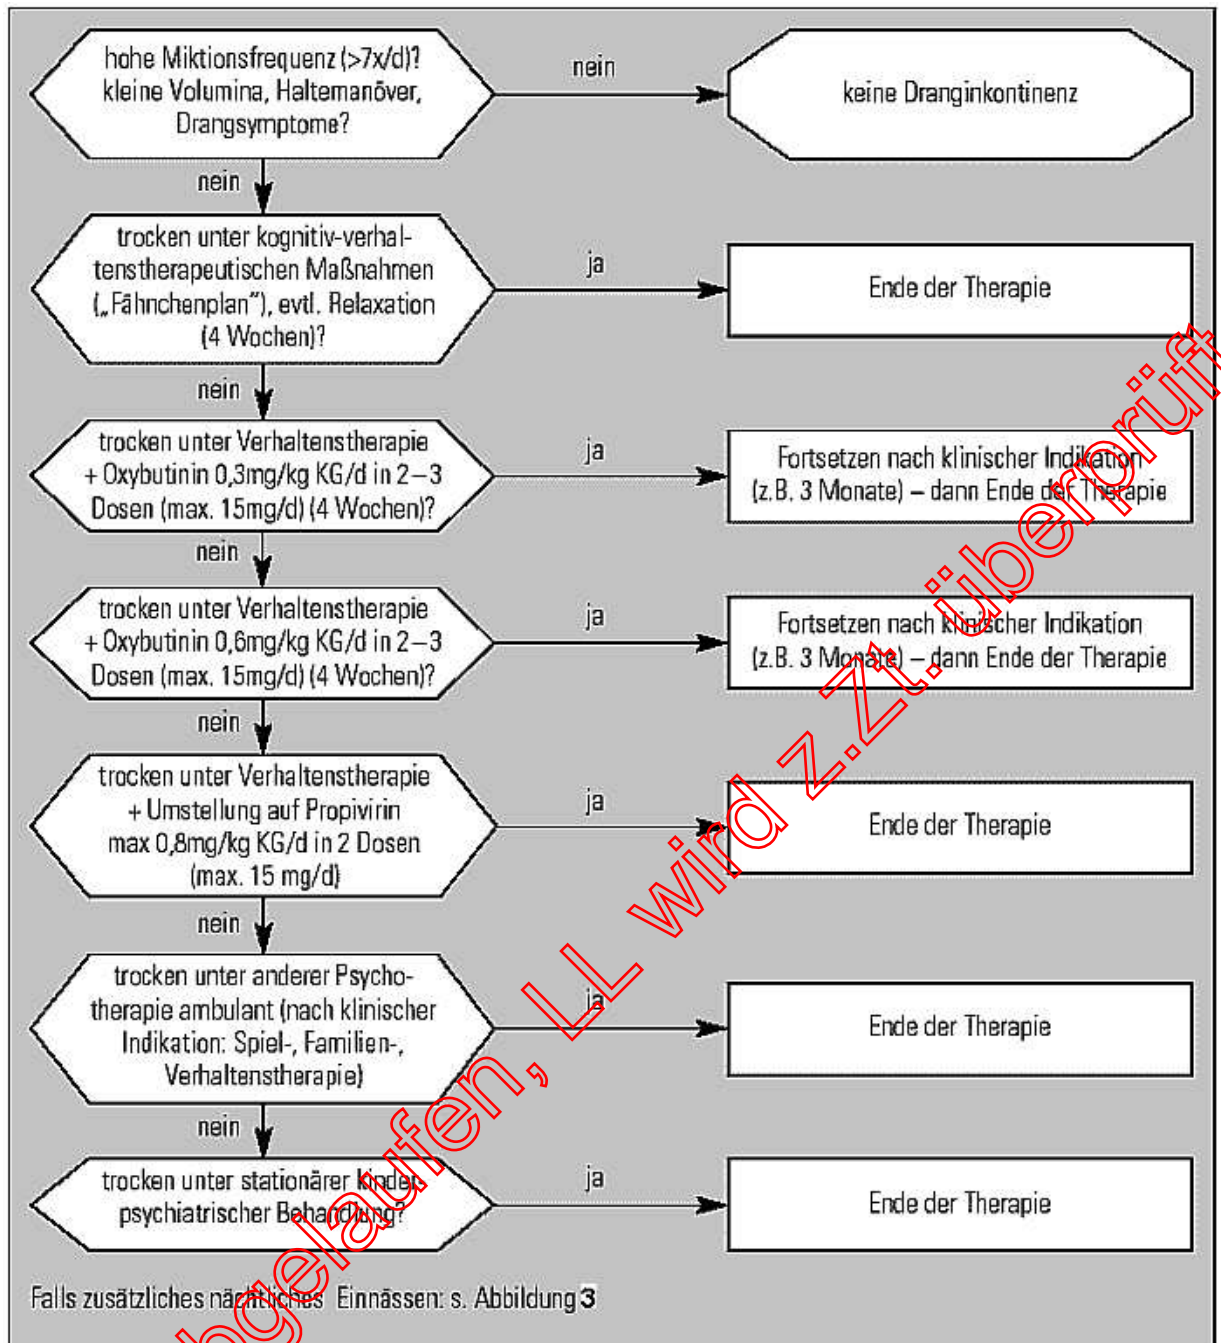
hohe Miktionsfrequenz (>7x/d)? kleine Volumina, Haltemanöver, Drangsymptome?

nein

keine Dranginkontinenz

nein

trocken unter kognitiv-verhaltenstherapeutischen Maßnahmen („Fähnchenplan"), evtl. Relaxation (4 Wochen)?

ja

Ende der Therapie

nein

trocken unter Verhaltenstherapie + Oxybutinin 0,3mg/kg KG/d in 2–3 Dosen (max. 15mg/d) (4 Wochen)?

ja

Fortsetzen nach klinischer Indikation (z.B. 3 Monate) – dann Ende der Therapie

nein

trocken unter Verhaltenstherapie + Oxybutinin 0,6mg/kg KG/d in 2–3 Dosen (max. 15mg/d) (4 Wochen)?

ja

Fortsetzen nach klinischer Indikation (z.B. 3 Monate) – dann Ende der Therapie

nein

trocken unter Verhaltenstherapie + Umstellung auf Propivirin max 0,8mg/kg KG/d in 2 Dosen (max. 15 mg/d)

ja

Ende der Therapie

nein

trocken unter anderer Psychotherapie ambulant (nach klinischer Indikation: Spiel-, Familien-, Verhaltenstherapie)

ja

Ende der Therapie

nein

trocken unter stationärer kinderpsychiatrischer Behandlung?

ja

Ende der Therapie

Falls zusätzliches nächtliches Einnässen: s. Abbildung 3

abgelaufen, LL wird z.Zt. überprüft